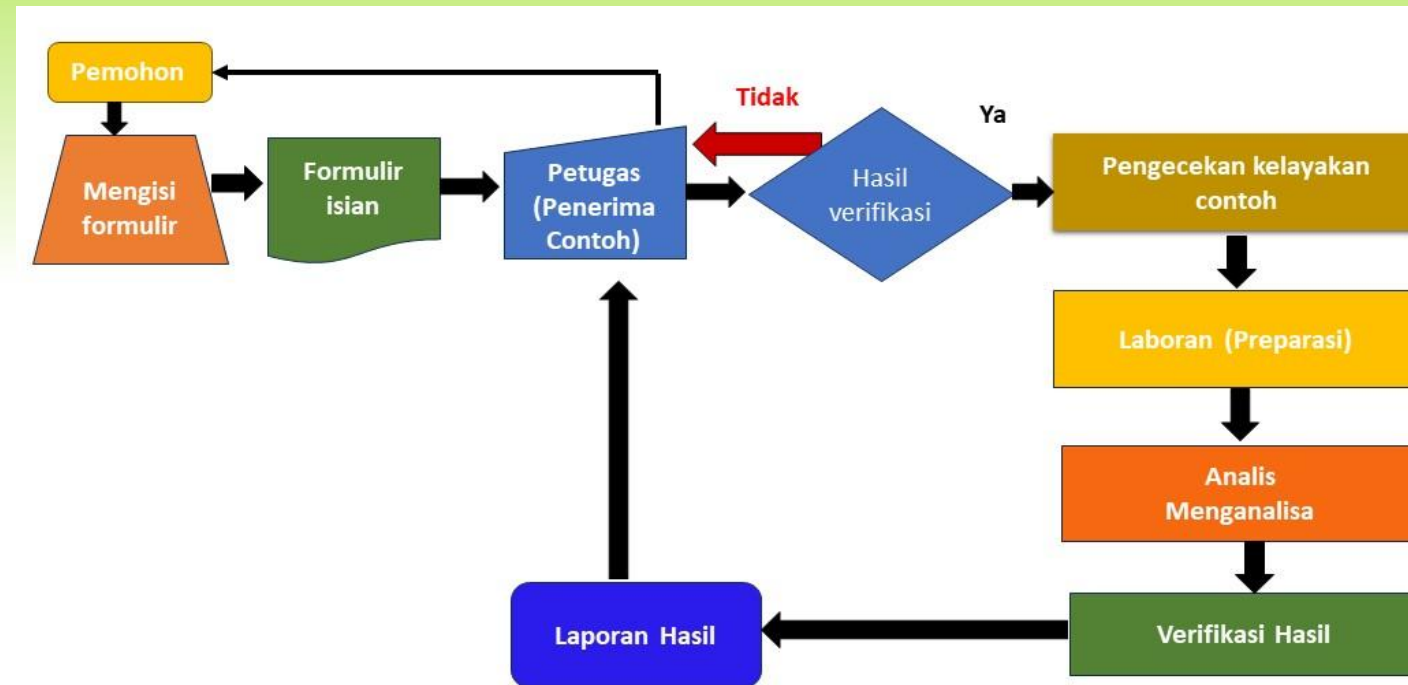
Pemohon

Mengisi formulir

Formulir isian

Petugas (Penerima Contoh)

Tidak

Hasil verifikasi

Ya

Pengecekan kelayakan contoh

Laboran (Preparasi)

Analis Menganalisa

Verifikasi Hasil

Laporan Hasil